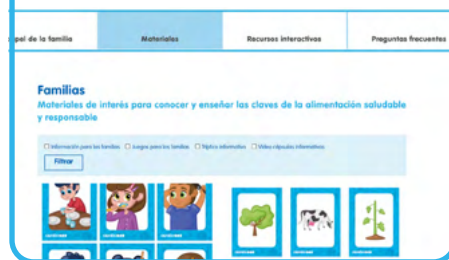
pel de la familia | Materiales | Recursos interactivos | Preguntas frecuentes

Familias

Materiales de interés para conocer y enseñar las claves de la alimentación saludable y responsable

Información para las familias  Juegos para las familias  Tríptico informativo  Vídeo cápsulas informativas

Filtrar